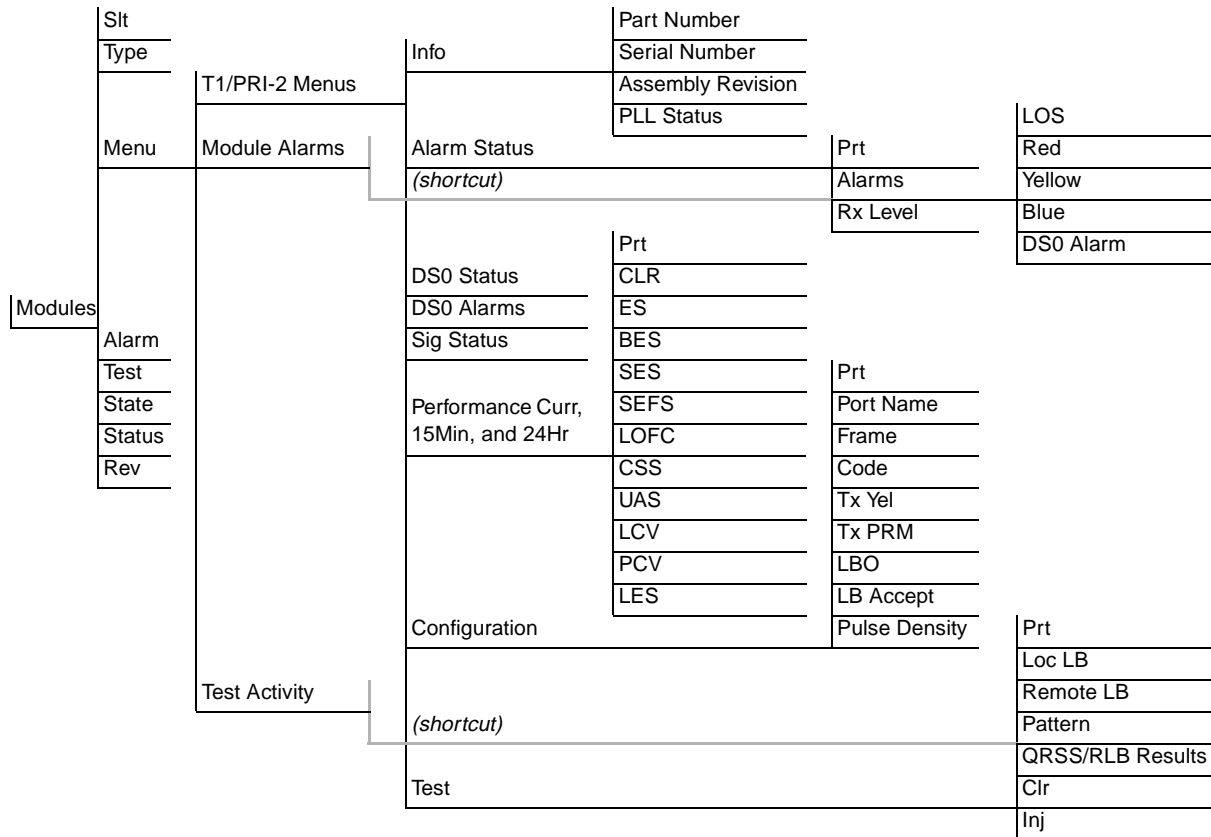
Modules

Slt
Type
Menu
Alarm
Test
State
Status
Rev

T1/PRI-2 Menus
Module Alarms
Test Activity

Info
Alarm Status
(shortcut)
DS0 Status
DS0 Alarms
Sig Status
Performance Curr, 15Min, and 24Hr
Configuration
(shortcut)
Test

Part Number
Serial Number
Assembly Revision
PLL Status

Prt
Alarms
Rx Level

LOS
Red
Yellow
Blue
DS0 Alarm

Prt
CLR
ES
BES
SES
SEFS
LOFC
CSS
UAS
LCV
PCV
LES

Prt
Port Name
Frame
Code
Tx Yel
Tx PRM
LBO
LB Accept
Pulse Density

Prt
Loc LB
Remote LB
Pattern
QRSS/RLB Results
Clr
Inj